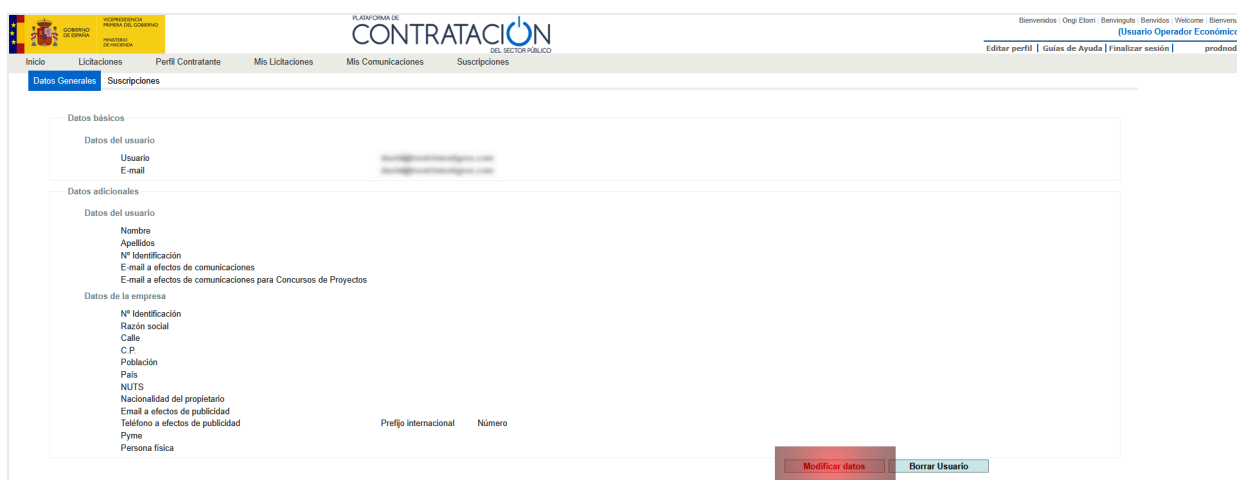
VICEPRESIDENCIA PRIMERA DEL GOBIERNO
GOBIERNO DE ESPAÑA
MINISTERIO DE HACIENDA

PLATAFORMA DE
CONTRATACIÓN
DEL SECTOR PÚBLICO

Bienvenidos | Ongi Etorri | Benvinguts | Benvidos | Welcome | Bienvenu
(Usuario Operador Económico
Editar perfil | Guías de Ayuda | Finalizar sesión | prodnod

Inicio Licitaciones Perfil Contratante Mis Licitaciones Mis Comunicaciones Suscripciones

Datos Generales Suscripciones

Datos básicos

Datos del usuario

Usuario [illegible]
E-mail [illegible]

Datos adicionales

Datos del usuario

Nombre
Apellidos
Nº Identificación
E-mail a efectos de comunicaciones
E-mail a efectos de comunicaciones para Concursos de Proyectos

Datos de la empresa

Nº Identificación
Razón social
Calle
C.P.
Población
País
NUTS
Nacionalidad del propietario
Email a efectos de publicidad
Teléfono a efectos de publicidad Prefijo internacional Número
Pyme
Persona física

Modificar datos Borrar Usuario